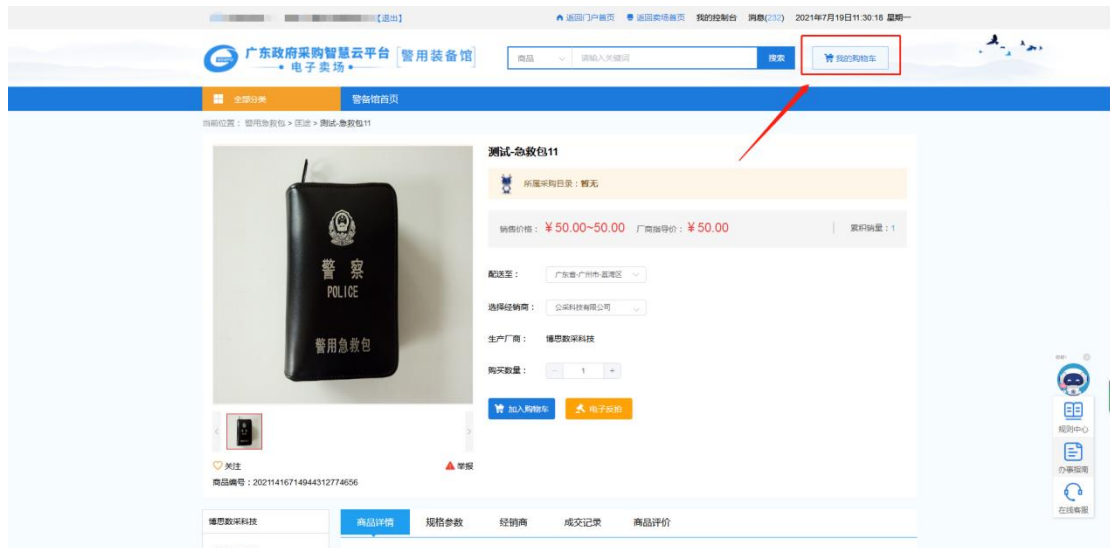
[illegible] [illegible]【退出】 返回门户首页 返回卖场首页 我的控制台 消息(232) 2021年7月19日11:30:18 星期一

广东政府采购智慧云平台 电子卖场 警用装备馆

商品 请输入关键词 搜索 我的购物车

全部分类 警备馆首页

当前位置：警用急救包 > 国选 > 测试-急救包11

测试-急救包11

所属采购目录：暂无

销售价格：¥50.00~50.00 厂商指导价：¥50.00 累积销量：1

配送至： 广东省-广州市-荔湾区

选择经销商： 公采科技有限公司

生产厂商： 博思数采科技

购买数量： - 1 +

加入购物车 电子反拍

警察 POLICE 警用急救包

关注 举报

商品编号：20211416714944312774656

博思数采科技

商品详情 规格参数 经销商 成交记录 商品评价

规则中心 办事指南 在线客服